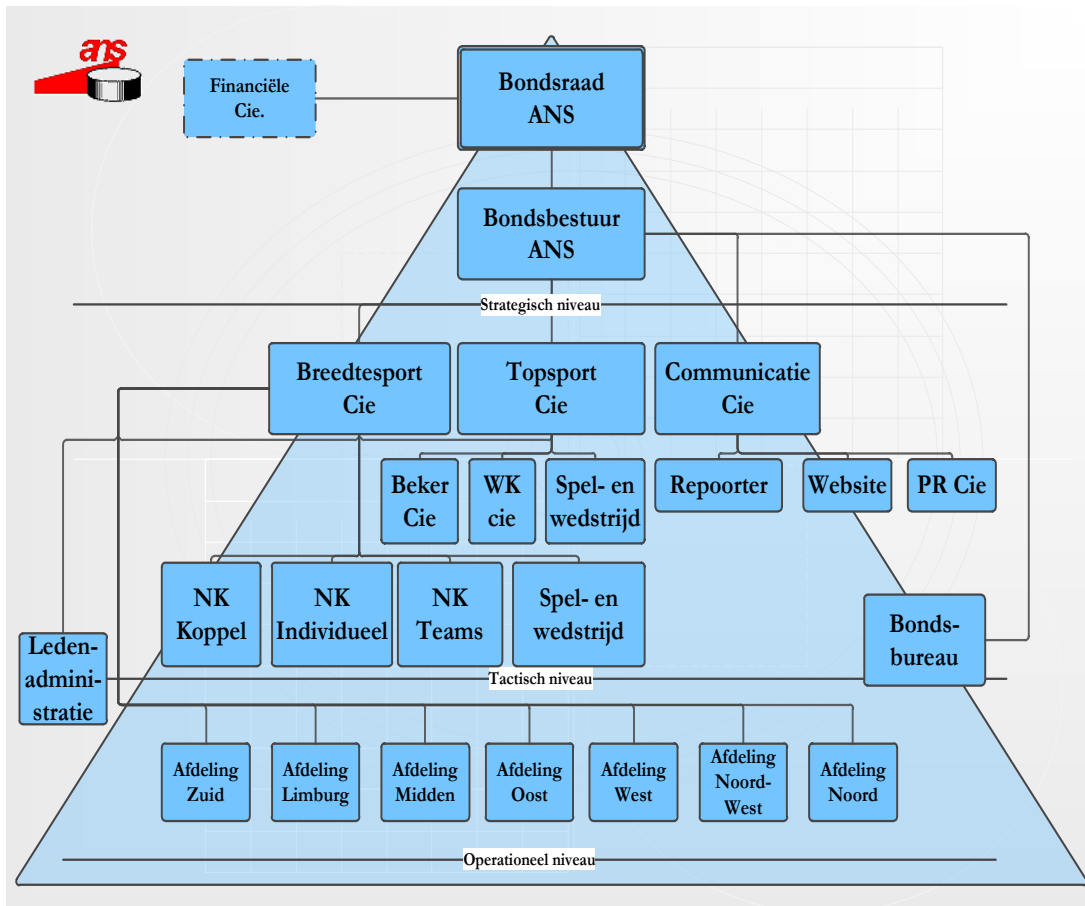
ans

Financiële Cie.

Bondsraad ANS

Bondsbestuur ANS

Strategisch niveau

Breedtesport Cie

Topsport Cie

Communicatie Cie

Beker Cie

WK cie

Spel- en wedstrijd

Repoorter

Website

PR Cie

NK Koppel

NK Individueel

NK Teams

Spel- en wedstrijd

Bonds-bureau

Leden-admini-stratie

Tactisch niveau

Afdeling Zuid

Afdeling Limburg

Afdeling Midden

Afdeling Oost

Afdeling West

Afdeling Noord-West

Afdeling Noord

Operationeel niveau